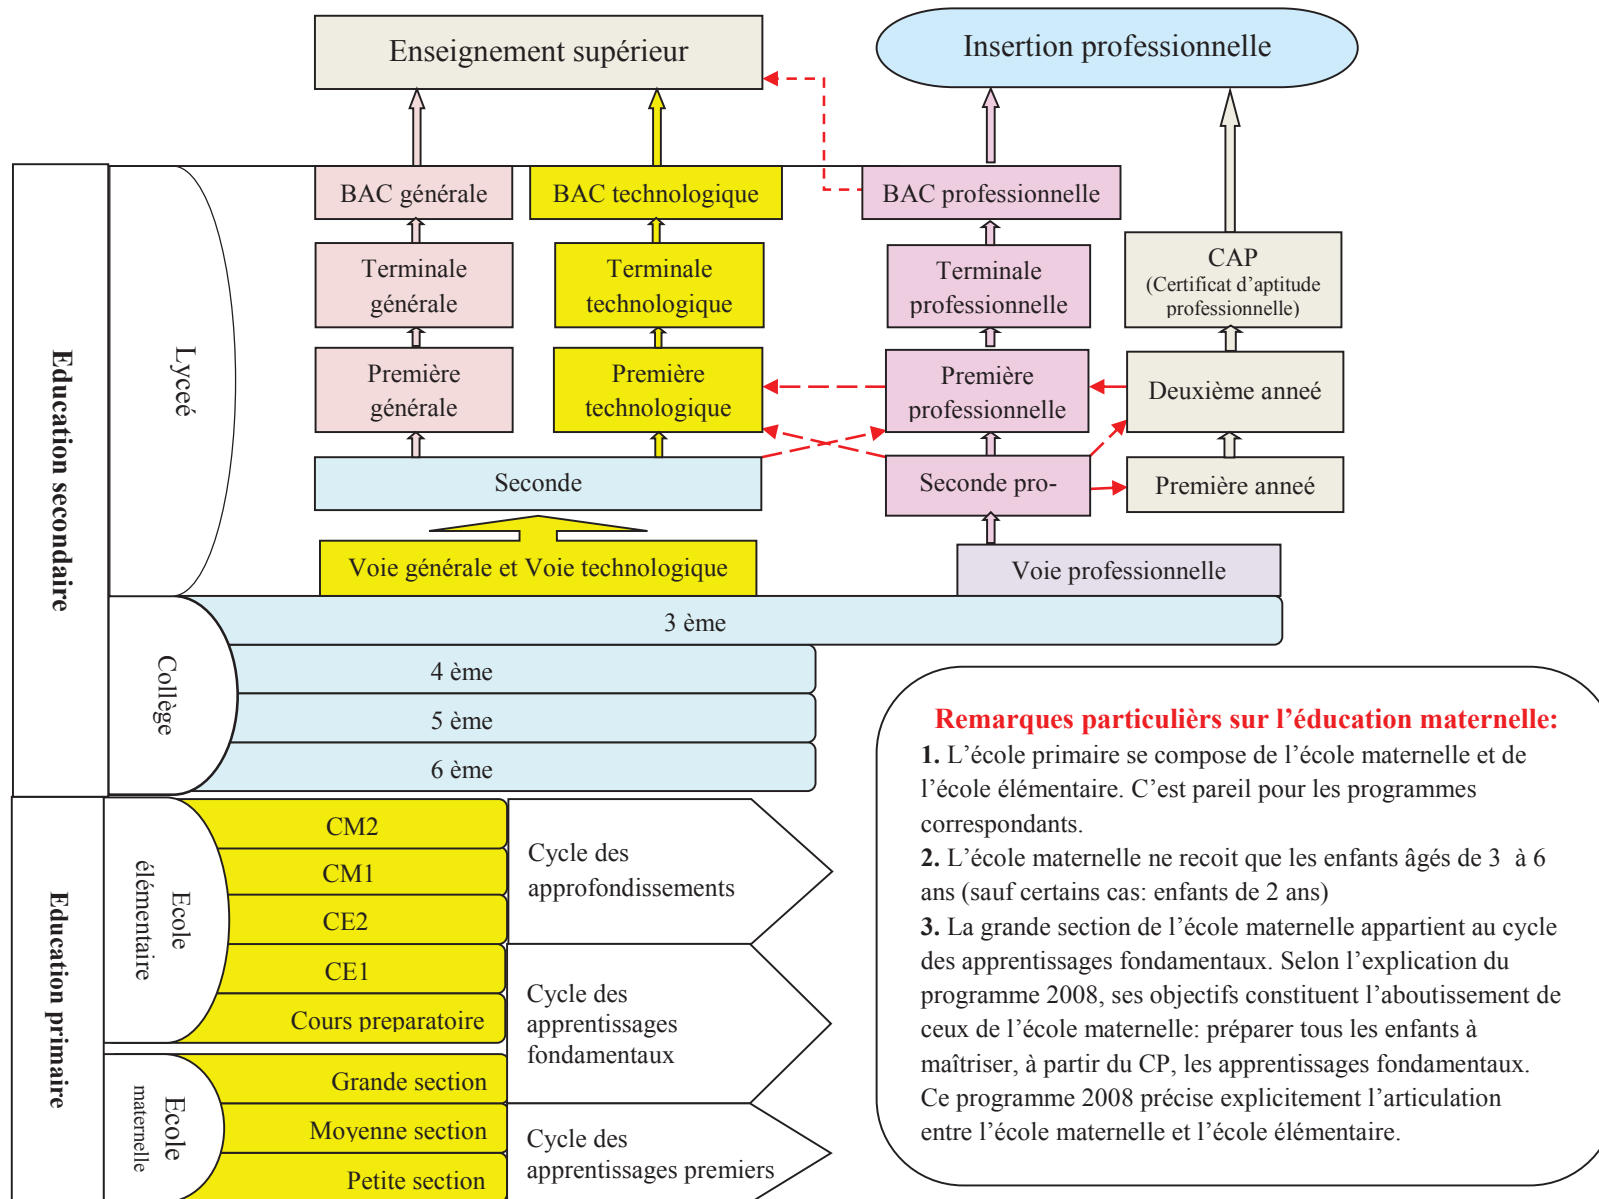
Enseignement supérieur

Insertion professionnelle

Education secondaire

Lycée

BAC générale

BAC technologique

BAC professionnelle

Terminale générale

Terminale technologique

Terminale professionnelle

CAP
(Certificat d'aptitude professionnelle)

Première générale

Première technologique

Première professionnelle

Deuxième anneé

Seconde

Seconde pro-

Première anneé

Voie générale et Voie technologique

Voie professionnelle

Collège

3 ème

4 ème

5 ème

6 ème

Education primaire

Ecole élémentaire

CM2

CM1

CE2

CE1

Cours preparatoire

Ecole maternelle

Grande section

Moyenne section

Petite section

Cycle des approfondissements

Cycle des apprentissages fondamentaux

Cycle des apprentissages premiers

Remarques particulièrs sur l'éducation maternelle:
1. L'école primaire se compose de l'école maternelle et de l'école élémentaire. C'est pareil pour les programmes correspondants.
2. L'école maternelle ne recoit que les enfants âgés de 3 à 6 ans (sauf certains cas: enfants de 2 ans)
3. La grande section de l'école maternelle appartient au cycle des apprentissages fondamentaux. Selon l'explication du programme 2008, ses objectifs constituent l'aboutissement de ceux de l'école maternelle: préparer tous les enfants à maîtriser, à partir du CP, les apprentissages fondamentaux. Ce programme 2008 précise explicitement l'articulation entre l'école maternelle et l'école élémentaire.